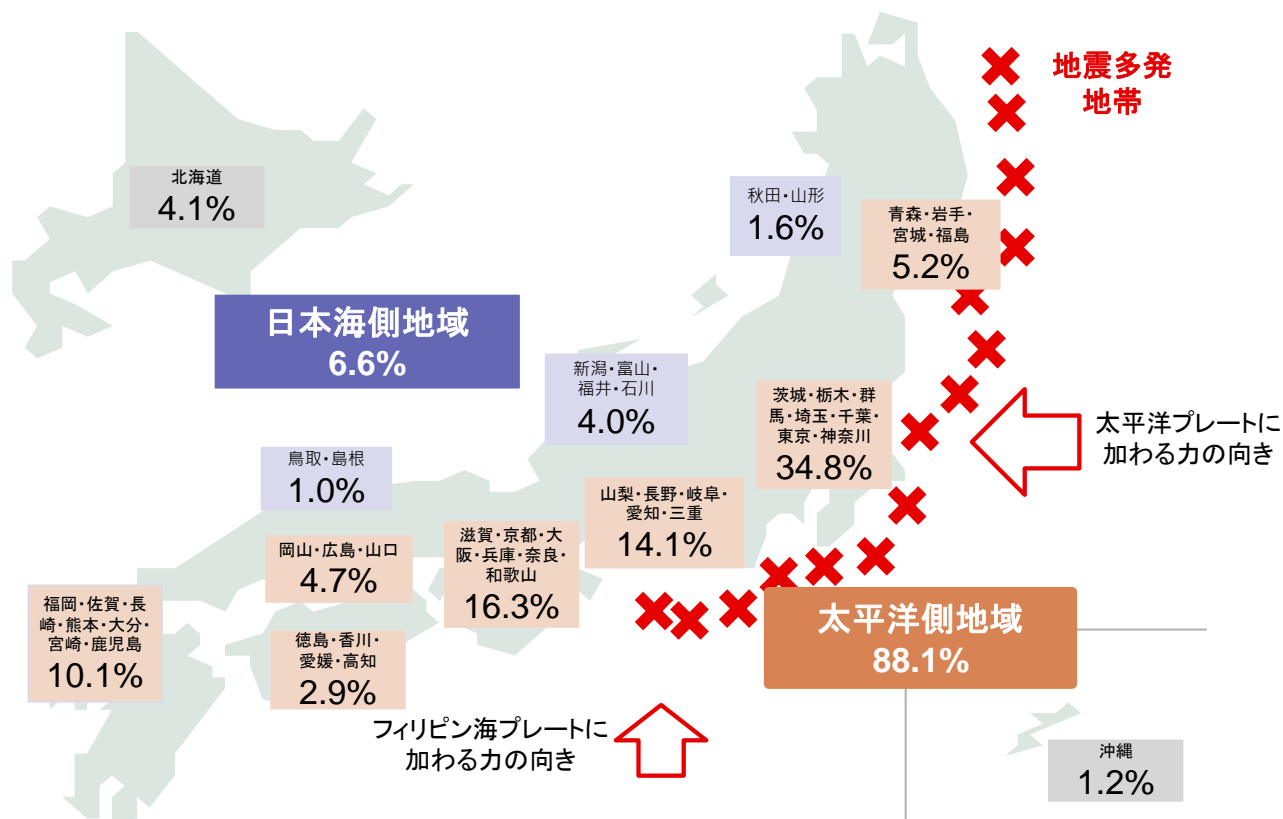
地震多発地帯

北海道
4.1%

秋田・山形
1.6%

青森・岩手・宮城・福島
5.2%

日本海側地域
6.6%

新潟・富山・福井・石川
4.0%

茨城・栃木・群馬・埼玉・千葉・東京・神奈川
34.8%

太平洋プレートに加わる力の向き

鳥取・島根
1.0%

山梨・長野・岐阜・愛知・三重
14.1%

岡山・広島・山口
4.7%

滋賀・京都・大阪・兵庫・奈良・和歌山
16.3%

福岡・佐賀・長崎・熊本・大分・宮崎・鹿児島
10.1%

徳島・香川・愛媛・高知
2.9%

太平洋側地域
88.1%

フィリピン海プレートに加わる力の向き

沖縄
1.2%